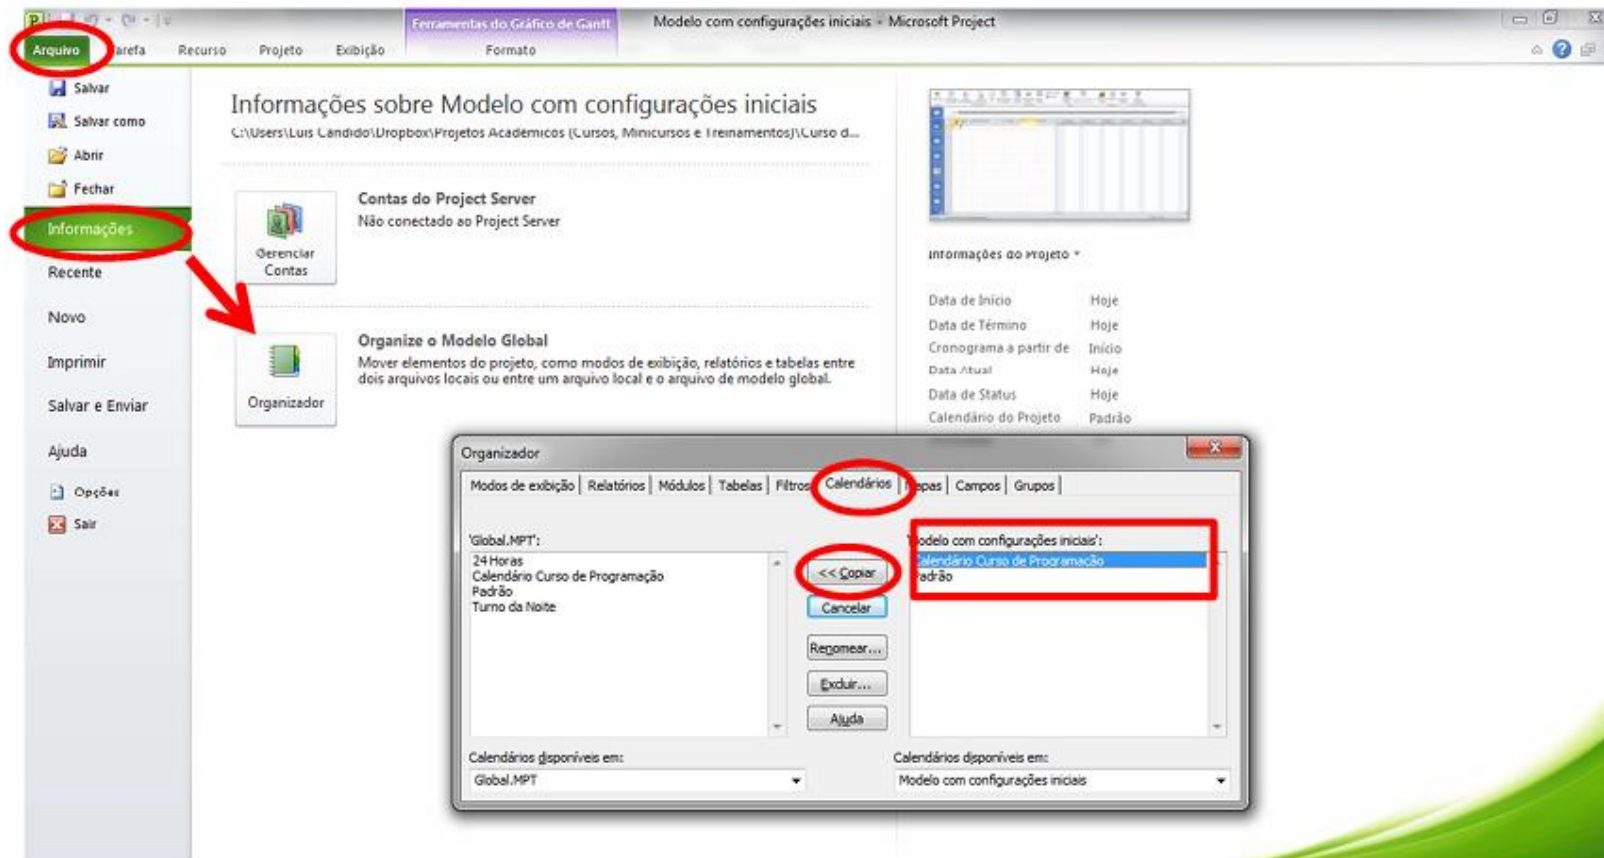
Ferramentas do Gráfico de Gantt
Modelo com configurações iniciais - Microsoft Project

Arquivo
arefa
Recurso
Projeto
Exibição
Formato

Salvar
Salvar como
Abrir
Fechar
Informações
Recente
Novo
Imprimir
Salvar e Enviar
Ajuda
Opções
Sair

Informações sobre Modelo com configurações iniciais
C:\Users\Luis Candido\Dropbox\Projetos Acadêmicos (Cursos, Minicursos e Treinamentos)\Curso d...

Gerenciar Contas
Contas do Project Server
Não conectado ao Project Server

Organizador
Organize o Modelo Global
Mover elementos do projeto, como modos de exibição, relatórios e tabelas entre dois arquivos locais ou entre um arquivo local e o arquivo de modelo global.

Informações do Projeto

| | |
|---|---|
| Data de Início | Hoje |
| Data de Término | Hoje |
| Cronograma a partir de | Início |
| Data Atual | Hoje |
| Data de Status | Hoje |
| Calendário do Projeto | Padrão |

Organizador
Modos de exibição | Relatórios | Módulos | Tabelas | Filtros | Calendários | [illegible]pas | Campos | Grupos

'Global.MPT':
24 Horas
Calendário Curso de Programação
Padrão
Turno da Noite

<< Copiar
Cancelar
Renomear...
Excluir...
Ajuda

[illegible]odelo com configurações iniciais':
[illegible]alendário Curso de Programação
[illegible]adrão

Calendários disponíveis em:
Global.MPT

Calendários disponíveis em:
Modelo com configurações iniciais